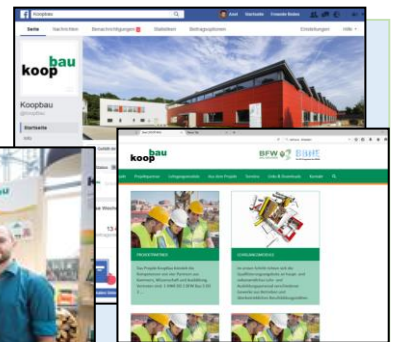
Koopbau

Anni Startseite Freunde finden

Seite Nachrichten Benachrichtigungen Statistiken Beitragsoptionen Einstellungen Hilfe

koop bau

Koopbau

@koopbau

Startseite

koop bau

BFW BBHE

Projektpartner Leitungsgremium Aus dem Projekt Termine Links & Downloads Kontakt

PROJEKTPARTNER

CURRICULUMSENTWICKLUNG

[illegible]

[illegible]